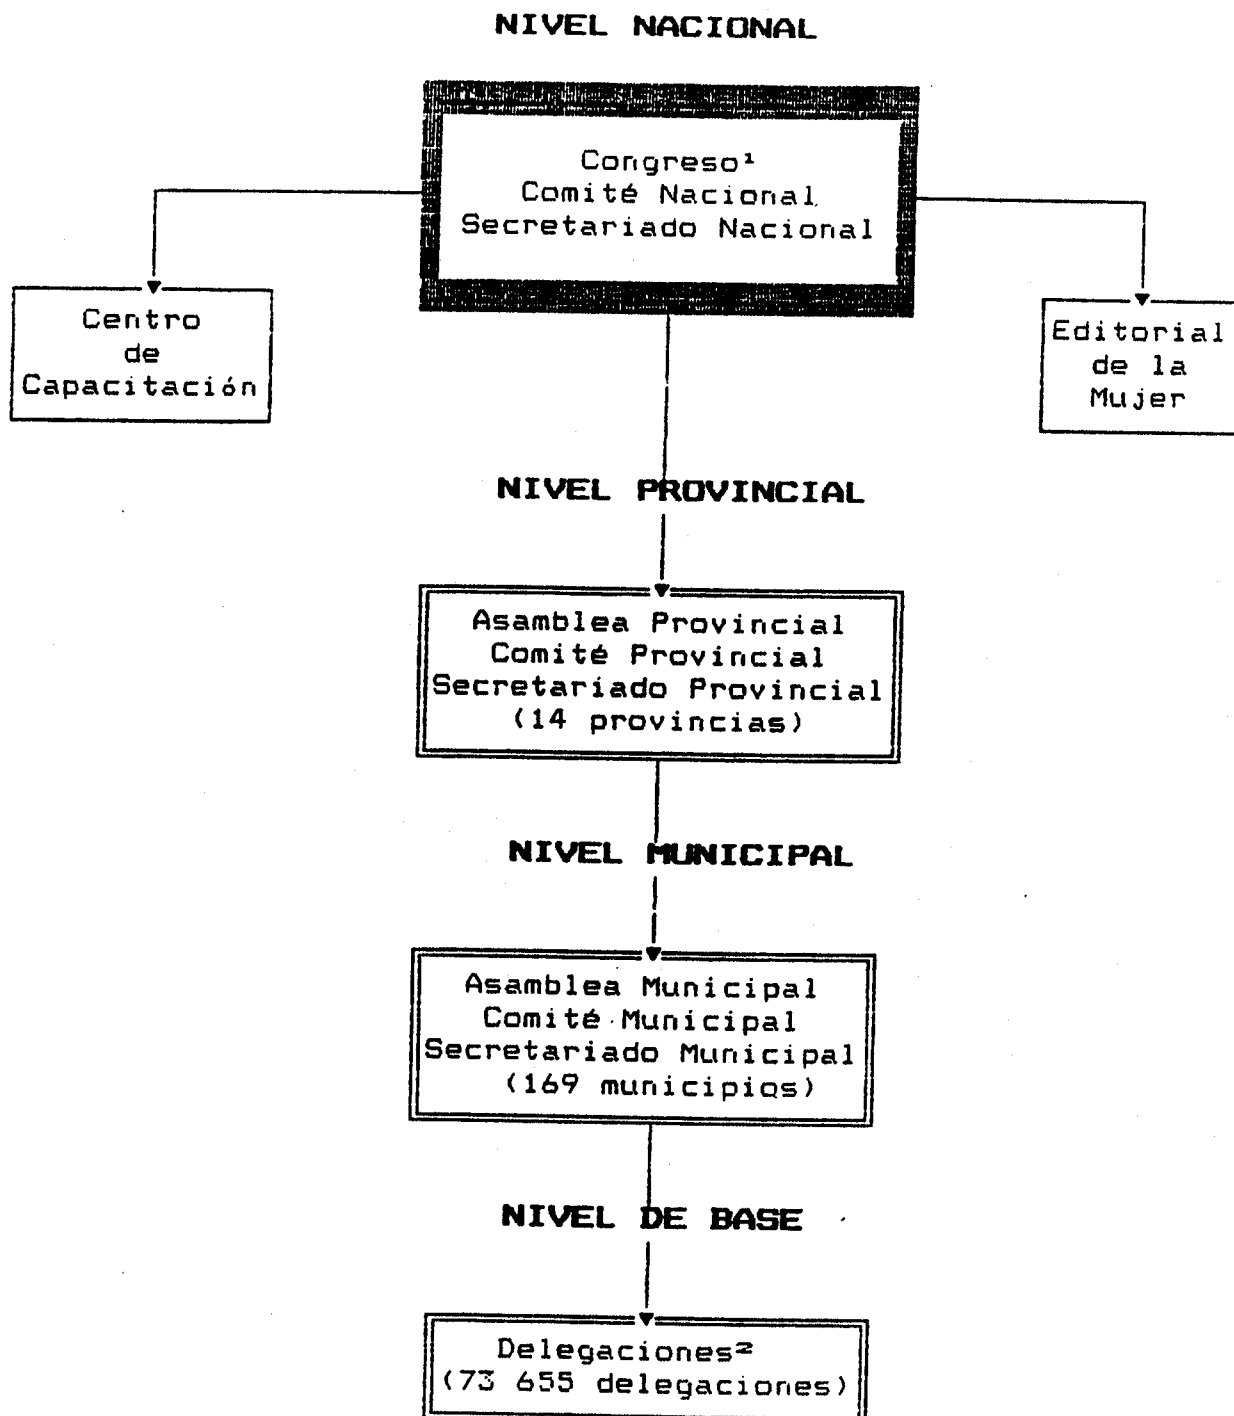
NIVEL NACIONAL

Congreso¹
Comité Nacional
Secretariado Nacional

Centro
de
Capacitación

Editorial
de la
Mujer

NIVEL PROVINCIAL

Asamblea Provincial
Comité Provincial
Secretariado Provincial
(14 provincias)

NIVEL MUNICIPAL

Asamblea Municipal
Comité Municipal
Secretariado Municipal
(169 municipios)

NIVEL DE BASE

Delegaciones²
(73 655 delegaciones)